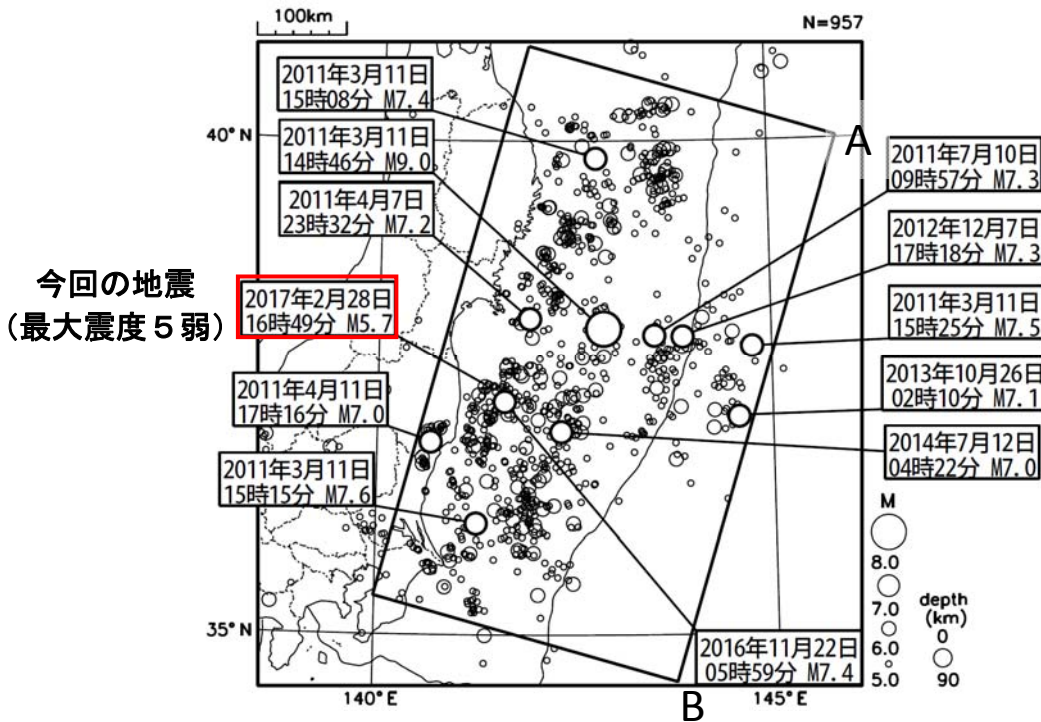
100km

N=957

2011年3月11日
15時08分 M7.4

40°N

2011年3月11日
14時46分 M9.0

A

2011年7月10日
09時57分 M7.3

2011年4月7日
23時32分 M7.2

2012年12月7日
17時18分 M7.3

今回の地震
（最大震度５弱）

2017年2月28日
16時49分 M5.7

2011年3月11日
15時25分 M7.5

2013年10月26日
02時10分 M7.1

2011年4月11日
17時16分 M7.0

2014年7月12日
04時22分 M7.0

2011年3月11日
15時15分 M7.6

M
8.0
7.0
6.0
5.0

depth
(km)
0
90

35°N

2016年11月22日
05時59分 M7.4

140°E

145°E

B